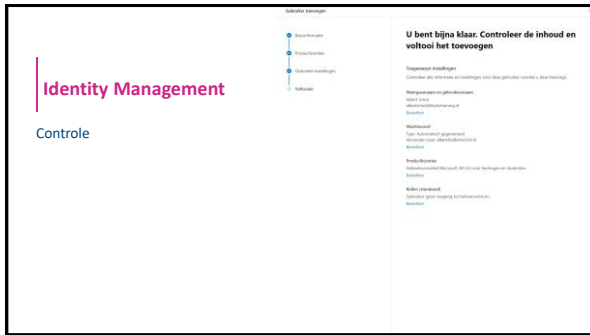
Identity Management

Controle

Gebruiker toevoegen

Basisinformatie

Productlicenties

Optionele instellingen

Voltooien

U bent bijna klaar. Controleer de inhoud en voltooi het toevoegen

Toegewezen instellingen

Controleer alle informatie en instellingen voor deze gebruiker voordat u deze toevoegt.

Weergavenaam en gebruikersnaam

Albert Schol

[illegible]

Bewerken

Wachtwoord

Type: Automatisch gegenereerd

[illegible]

Bewerken

Productlicenties

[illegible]

Bewerken

Rollen (standaard)

Gebruiker (geen toegang tot beheercentrum)

Bewerken